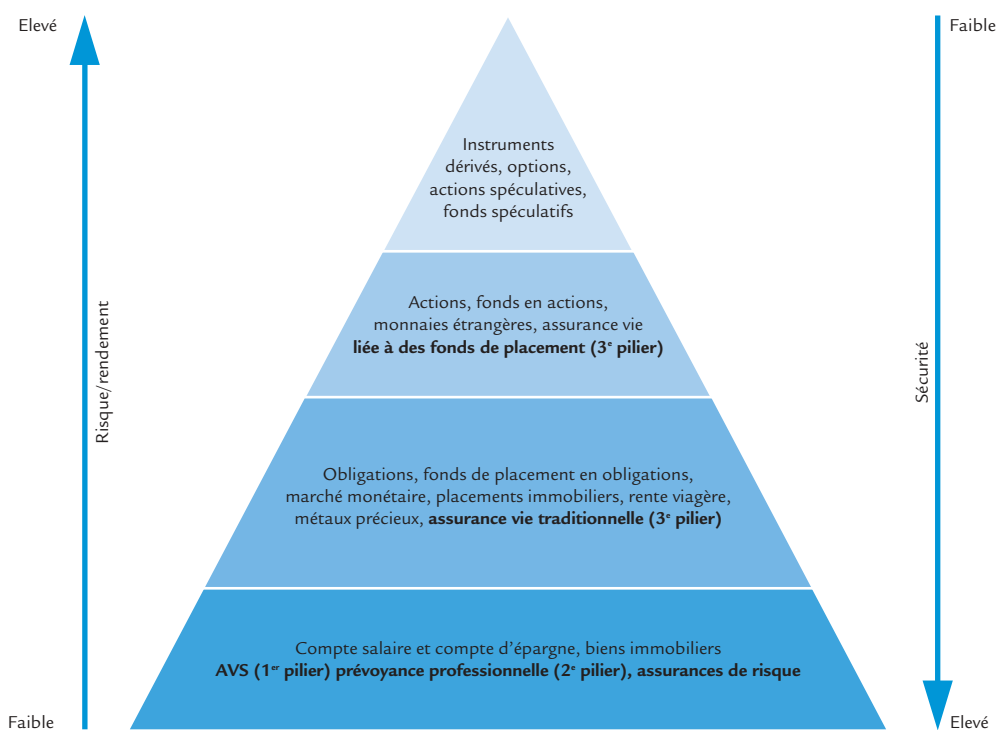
Elevé

Risque/rendement

Faible

Instruments dérivés, options, actions spéculatives, fonds spéculatifs

Actions, fonds en actions, monnaies étrangères, assurance vie **liée à des fonds de placement (3$^{e}$ pilier)**

Obligations, fonds de placement en obligations, marché monétaire, placements immobiliers, rente viagère, métaux précieux, **assurance vie traditionnelle (3$^{e}$ pilier)**

Compte salaire et compte d'épargne, biens immobiliers
**AVS (1$^{er}$ pilier) prévoyance professionnelle (2$^{e}$ pilier), assurances de risque**

Faible

Sécurité

Elevé